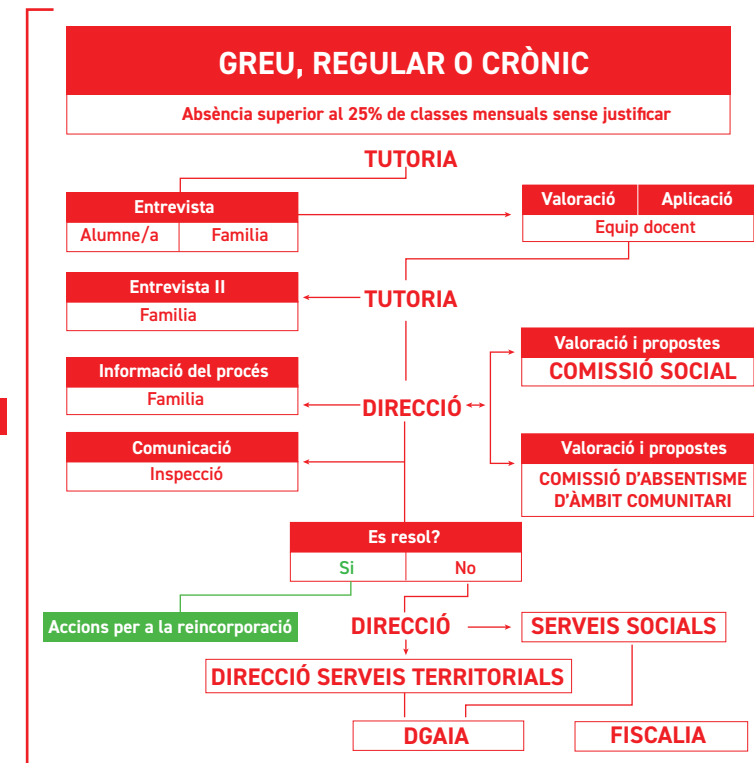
GREU, REGULAR O CRÒNIC

Absència superior al 25% de classes mensuals sense justificar

TUTORIA

Entrevista

Alumne/a | Familia

Valoració | Aplicació

Equip docent

Entrevista II

Familia

TUTORIA

Valoració i propostes

COMISSIÓ SOCIAL

Informació del procés

Familia

DIRECCIÓ

Comunicació

Inspecció

Valoració i propostes

COMISSIÓ D'ABSENTISME D'ÀMBIT COMUNITARI

Es resol?

Si | No

Accions per a la reincorporació

DIRECCIÓ

SERVEIS SOCIALS

DIRECCIÓ SERVEIS TERRITORIALS

DGAIA

FISCALIA